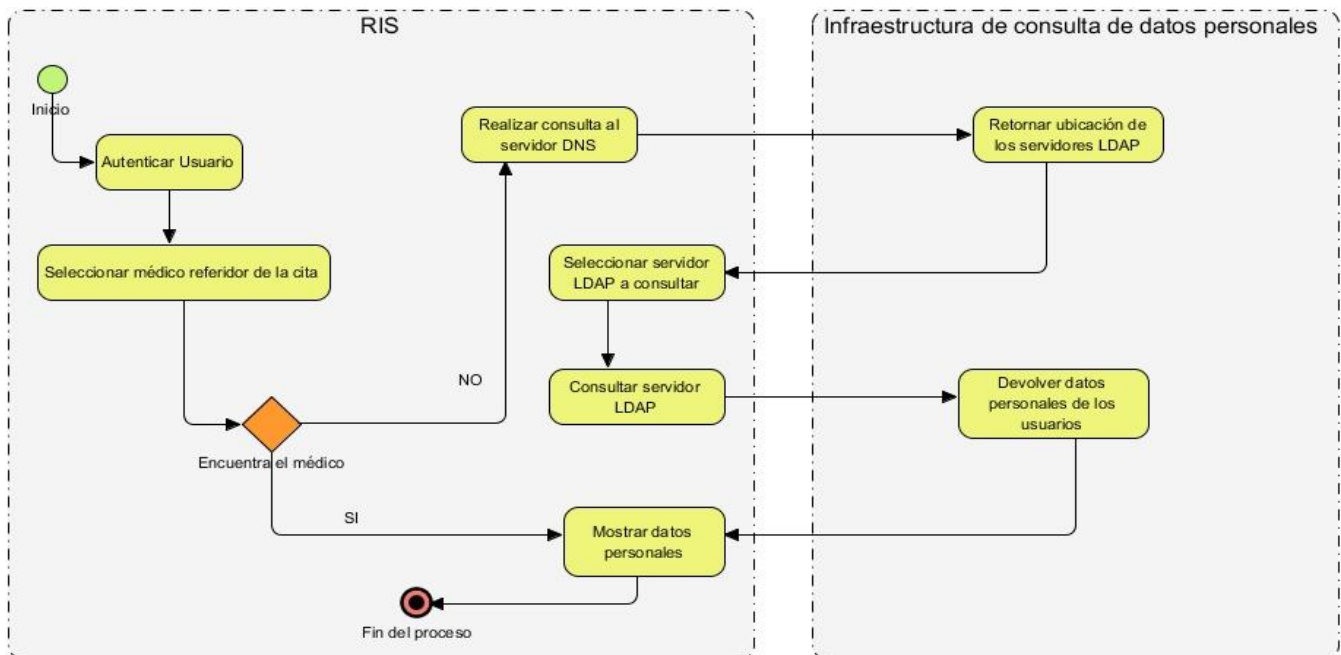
RIS

Infraestructura de consulta de datos personales

Inicio

Autenticar Usuario

Seleccionar médico referidor de la cita

Encuentra el médico

NO

SI

Realizar consulta al servidor DNS

Retornar ubicación de los servidores LDAP

Seleccionar servidor LDAP a consultar

Consultar servidor LDAP

Devolver datos personales de los usuarios

Mostrar datos personales

Fin del proceso